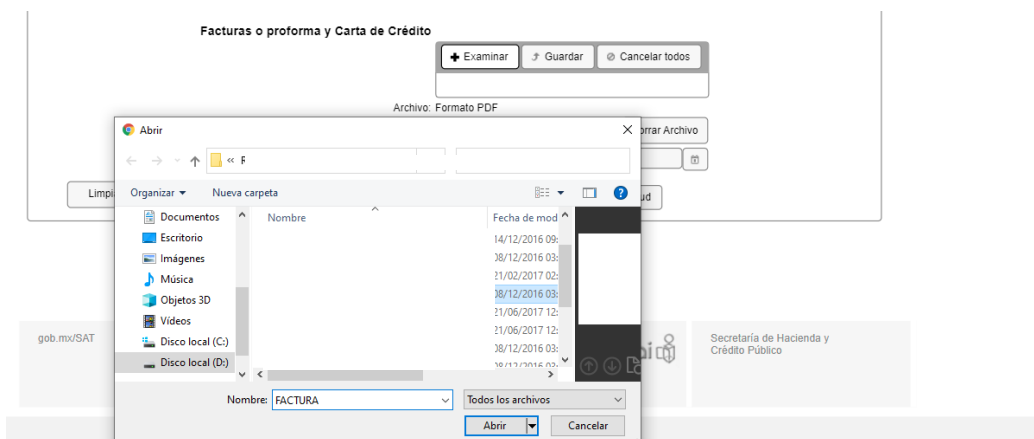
Facturas o proforma y Carta de Crédito

Examinar
Guardar
Cancelar todos

Archivo: Formato PDF

rrar Archivo

Limpi

ud

gob.mx/SAT

Secretaría de Hacienda y Crédito Público

Abrir

« F

Organizar ▾
Nueva carpeta

Documentos
Escritorio
Imágenes
Música
Objetos 3D
Vídeos
Disco local (C:)
Disco local (D:)

Nombre
Fecha de mod

14/12/2016 09:
08/12/2016 03:
21/02/2017 02:
08/12/2016 03:
21/06/2017 12:
21/06/2017 12:
08/12/2016 03:
08/12/2016 03:

Nombre: FACTURA
Todos los archivos
Abrir
Cancelar